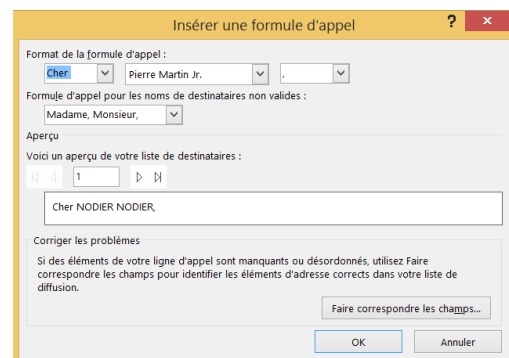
Insérer une formule d'appel

?

Format de la formule d'appel :

Cher

Pierre Martin Jr.

,

Formule d'appel pour les noms de destinataires non valides :

Madame, Monsieur,

Aperçu

Voici un aperçu de votre liste de destinataires :

1

Cher NODIER NODIER,

Corriger les problèmes

Si des éléments de votre ligne d'appel sont manquants ou désordonnés, utilisez Faire correspondre les champs pour identifier les éléments d'adresse corrects dans votre liste de diffusion.

Faire correspondre les champs...

OK

Annuler